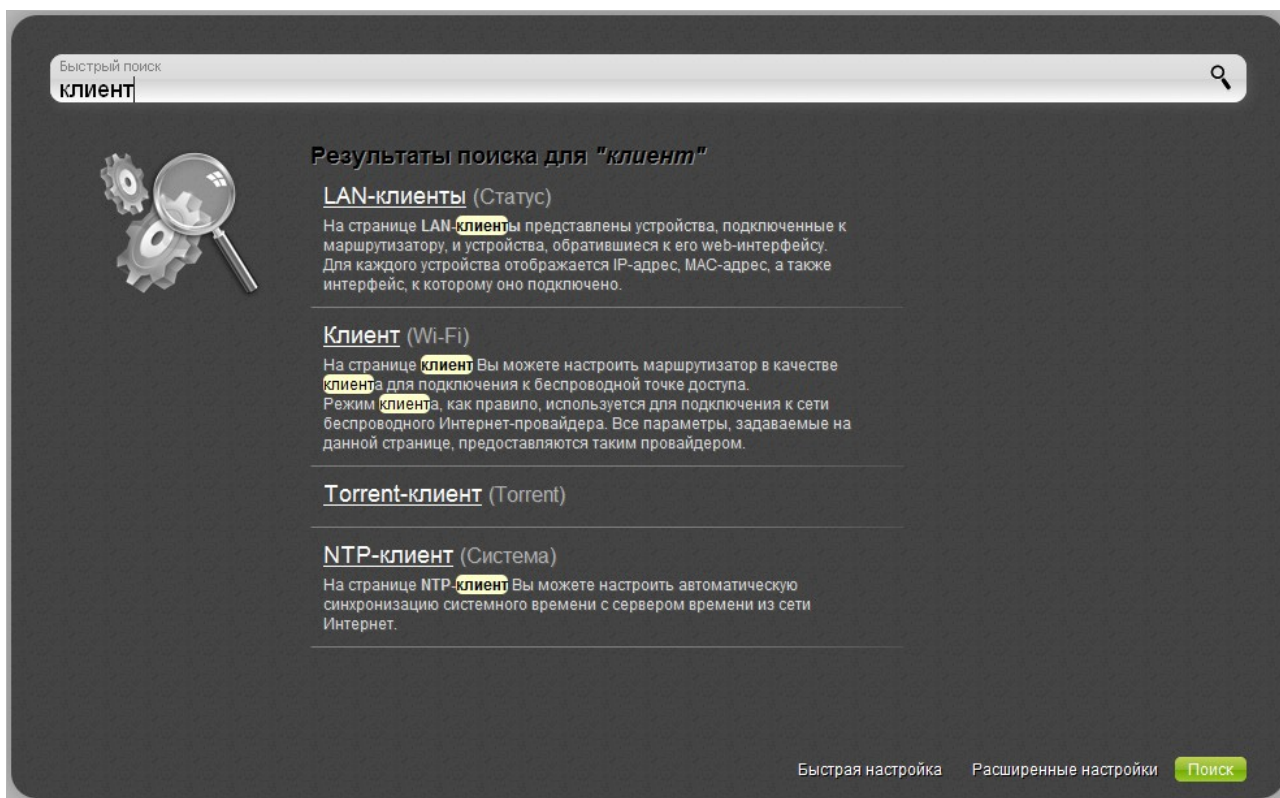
Быстрый поиск
клиент

Результаты поиска для "клиент"

LAN-клиенты (Статус)
На странице LAN-клиенты представлены устройства, подключенные к маршрутизатору, и устройства, обратившиеся к его web-интерфейсу. Для каждого устройства отображается IP-адрес, MAC-адрес, а также интерфейс, к которому оно подключено.

Клиент (Wi-Fi)
На странице клиент Вы можете настроить маршрутизатор в качестве клиента для подключения к беспроводной точке доступа.
Режим клиента, как правило, используется для подключения к сети беспроводного Интернет-провайдера. Все параметры, задаваемые на данной странице, предоставляются таким провайдером.

Torrent-клиент (Torrent)

NTP-клиент (Система)
На странице NTP-клиент Вы можете настроить автоматическую синхронизацию системного времени с сервером времени из сети Интернет.

Быстрая настройка Расширенные настройки Поиск